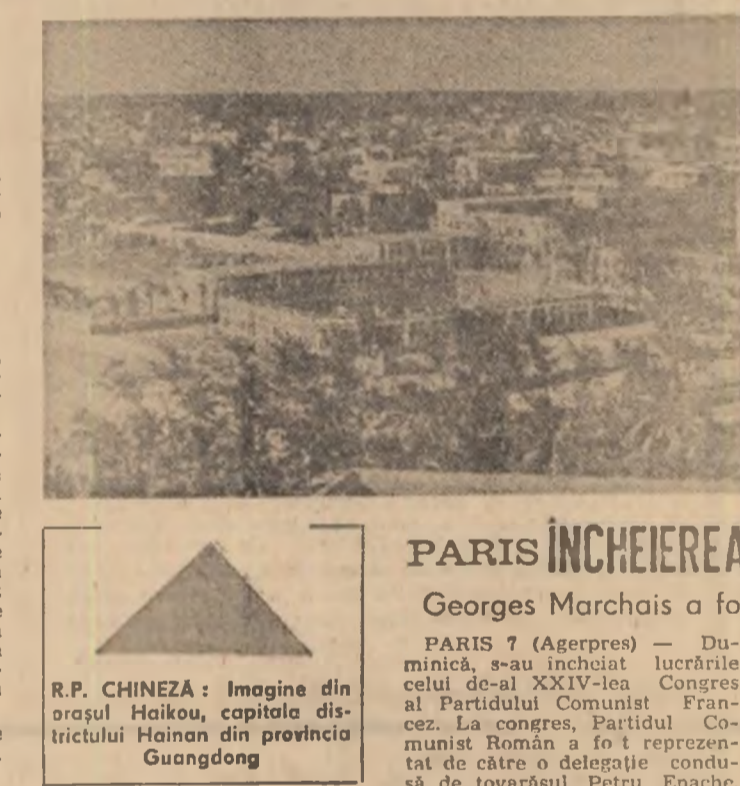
R.P. CHINEZĂ : Imagine din orașul Haikou, capitala districtului Hainan din provincia Guangdong

PARIS ÎNCHEIEREA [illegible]

Georges Marchais a fo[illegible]

PARIS 7 (Agerpres) — Duminică, s-au încheiat lucrările celui de-al XXIV-lea Congres al Partidului Comunist Francez. La congres, Partidul Comunist Român a fo t reprezentat de către o delegație condusă de tovarășul Petru Enache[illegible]